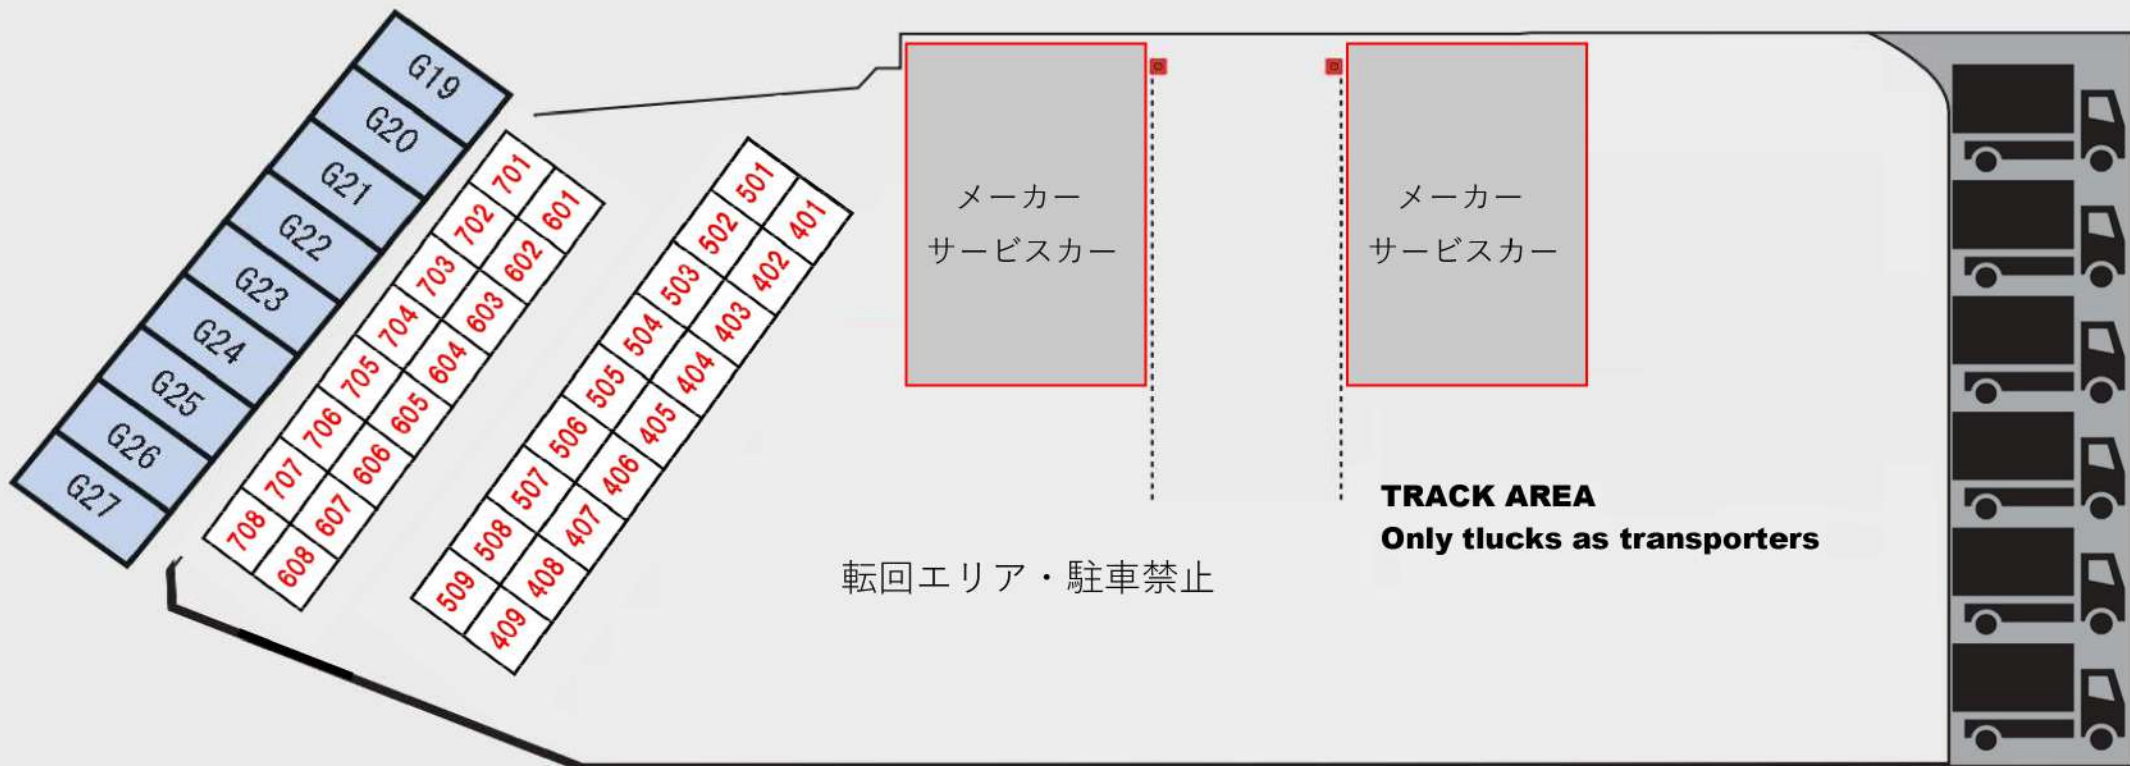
G19
G20
G21
G22
G23
G24
G25
G26
G27

701
702
703
704
705
706
707
708

601
602
603
604
605
606
607
608

501
502
503
504
505
506
507
508
509

401
402
403
404
405
406
407
408
409

メーカー
サービスカー

メーカー
サービスカー

TRACK AREA
Only tlucks as transporters

転回エリア・駐車禁止